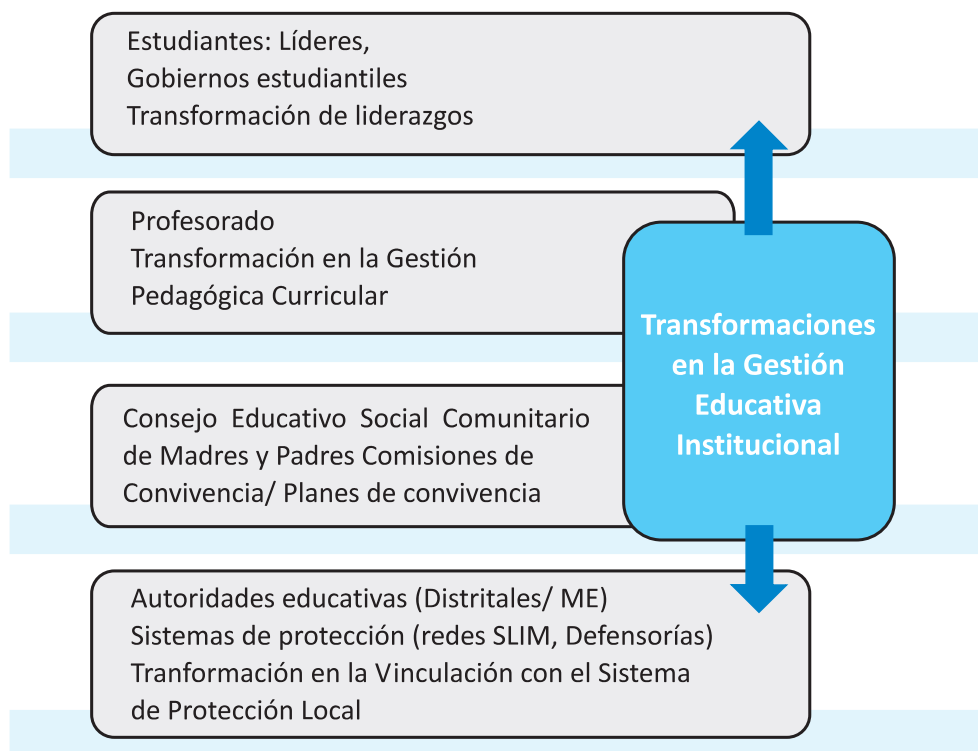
Estudiantes: Líderes,
Gobiernos estudiantiles
Transformación de liderazgos

Profesorado
Transformación en la Gestión
Pedagógica Curricular

Transformaciones en la Gestión Educativa Institucional

Consejo Educativo Social Comunitario de Madres y Padres Comisiones de Convivencia/ Planes de convivencia

Autoridades educativas (Distritales/ ME)
Sistemas de protección (redes SLIM, Defensorías)
Tranformación en la Vinculación con el Sistema de Protección Local